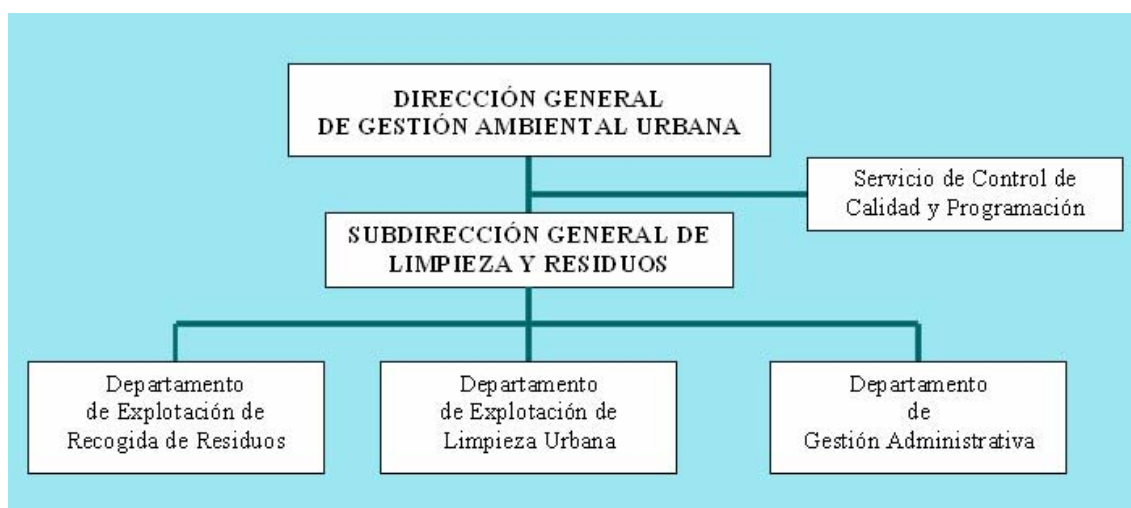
DIRECCIÓN GENERAL
DE GESTIÓN AMBIENTAL URBANA

Servicio de Control de
Calidad y Programación

SUBDIRECCIÓN GENERAL DE
LIMPIEZA Y RESIDUOS

Departamento
de Explotación de
Recogida de Residuos

Departamento
de Explotación de
Limpieza Urbana

Departamento
de
Gestión Administrativa